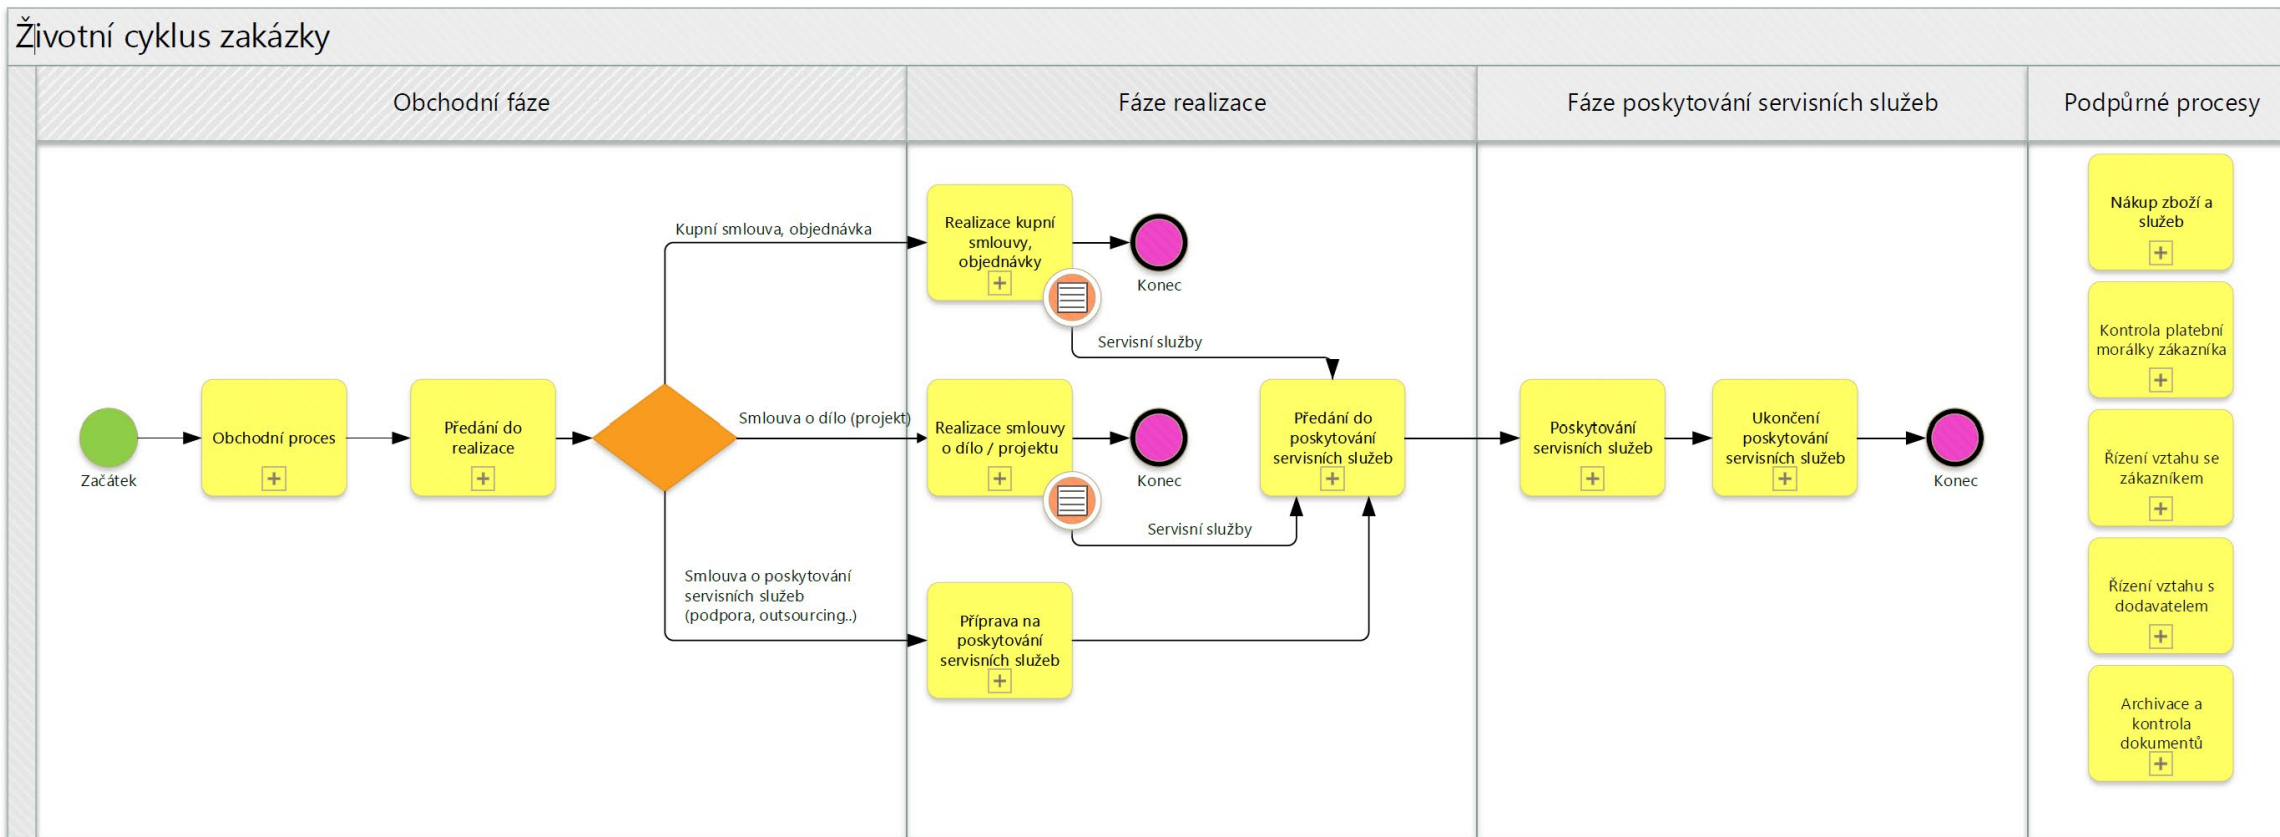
Životní cyklus zakázky

Obchodní fáze

Fáze realizace

Fáze poskytování servisních služeb

Podpůrné procesy

Začátek

Obchodní proces

Předání do realizace

Kupní smlouva, objednávka

Smlouva o dílo (projekt)

Smlouva o poskytování servisních služeb (podpora, outsourcing..)

Realizace kupní smlouvy, objednávky

Konec

Servisní služby

Realizace smlouvy o dílo / projektu

Konec

Servisní služby

Příprava na poskytování servisních služeb

Předání do poskytování servisních služeb

Poskytování servisních služeb

Ukončení poskytování servisních služeb

Konec

Nákup zboží a služeb

Kontrola platební morálky zákazníka

Řízení vztahu se zákazníkem

Řízení vztahu s dodavatelem

Archivace a kontrola dokumentů